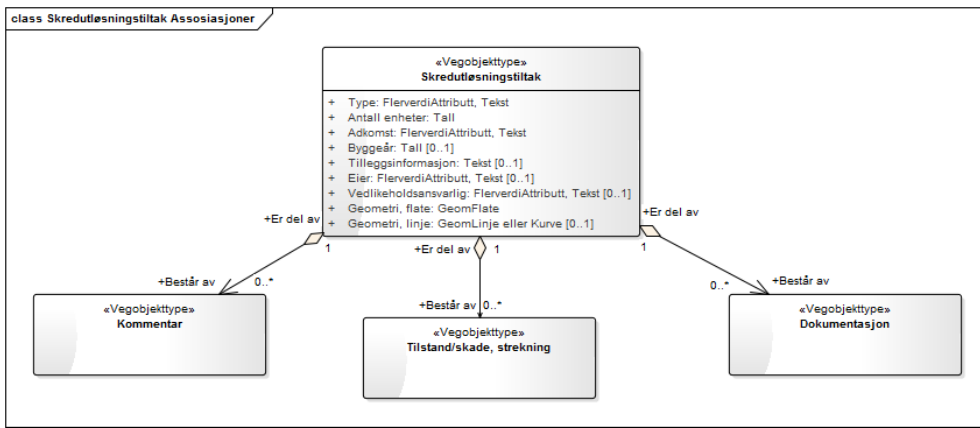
class Skredutløsningstiltak Assosiasjoner

«Vegobjekttype»
Skredutløsningstiltak

+ Type: FlerverdiAttributt, Tekst
+ Antall enheter: Tall
+ Adkomst: FlerverdiAttributt, Tekst
+ Byggeår: Tall [0..1]
+ Tilleggsinformasjon: Tekst [0..1]
+ Eier: FlerverdiAttributt, Tekst [0..1]
+ Vedlikeholdsansvarlig: FlerverdiAttributt, Tekst [0..1]
+ Geometri, flate: GeomFlate
+ Geometri, linje: GeomLinje eller Kurve [0..1]

+Er del av
1
+Består av
0..*
«Vegobjekttype»
Kommentar

+Er del av
1
+Består av
0..*
«Vegobjekttype»
Tilstand/skade, strekning

+Er del av
1
0..*
+Består av
«Vegobjekttype»
Dokumentasjon